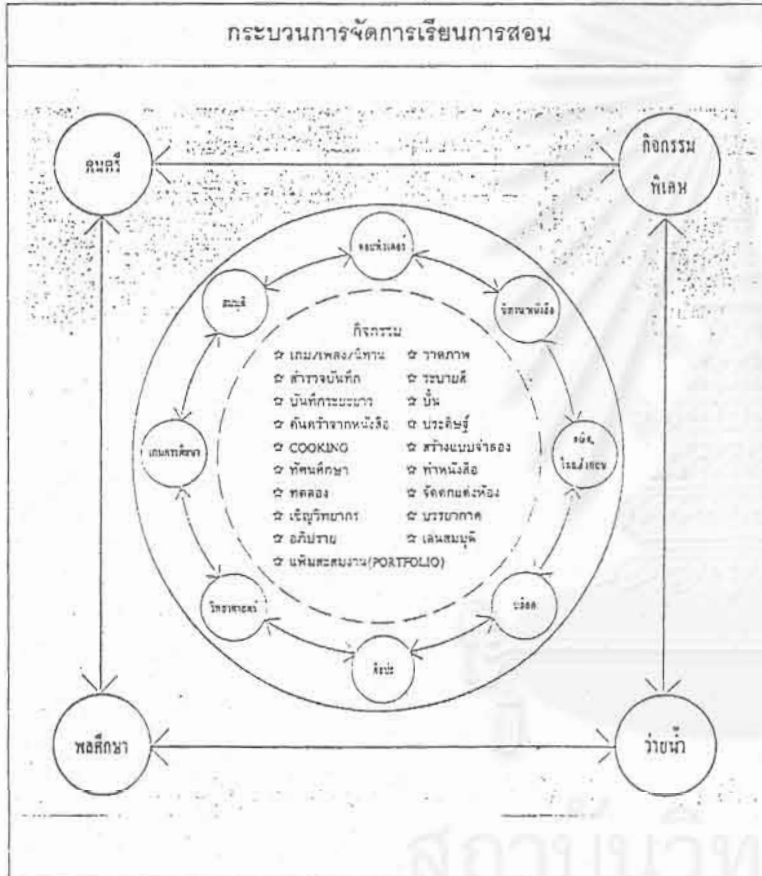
กระบวนการจัดการเรียนการสอน

ดนตรี

กิจกรรมพิเศษ

คอมพิวเตอร์

ห้องสมุด

ห้องเรียนรู้

บล็อค

ศิลปะ

วิทยาศาสตร์

เกมการศึกษา

สมาธิ

กิจกรรม
☆ เกม/เพลง/นิทาน
☆ สำรวจบันทึก
☆ บันทึกกระบะทราย
☆ ค้นคว้าจากหนังสือ
☆ COOKING
☆ ทัศนศึกษา
☆ ทดลอง
☆ เชิญวิทยากร
☆ อภิปราย
☆ แฟ้มสะสมงาน(PORTFOLIO)
☆ วาดภาพ
☆ ระบายสี
☆ ปั้น
☆ ประดิษฐ์
☆ สร้างแบบจำลอง
☆ ทำหนังสือ
☆ จัดตกแต่งห้อง
☆ บรรยากาศ
☆ เล่นสมมุติ

พลศึกษา

ว่ายน้ำ